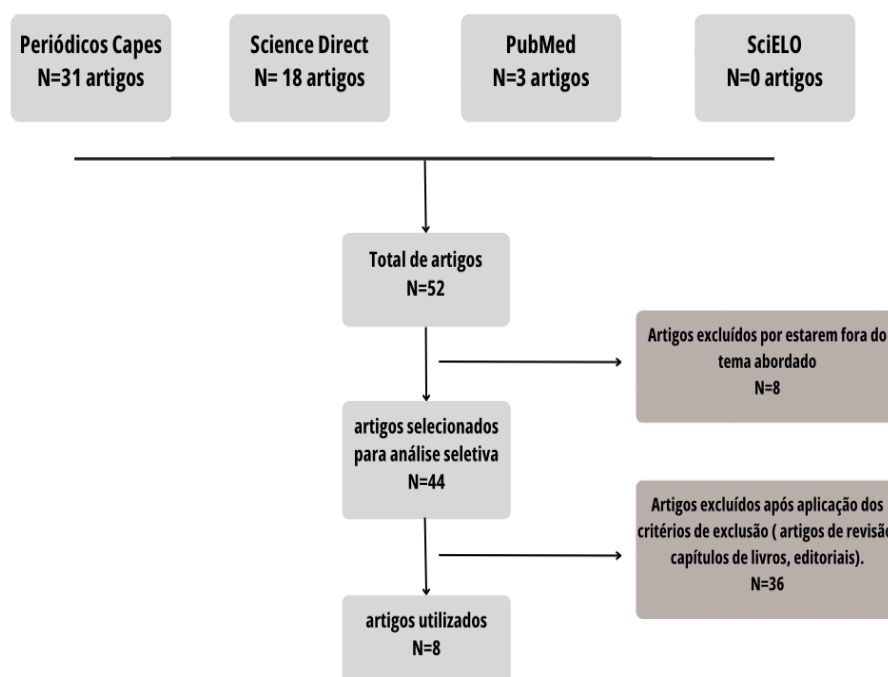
Periódicos Capes
N=31 artigos

Science Direct
N= 18 artigos

PubMed
N=3 artigos

SciELO
N=0 artigos

Total de artigos
N=52

Artigos excluídos por estarem fora do tema abordado
N=8

artigos selecionados para análise seletiva
N=44

Artigos excluídos após aplicação dos critérios de exclusão ( artigos de revisão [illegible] capítulos de livros, editoriais).
N=36

artigos utilizados
N=8